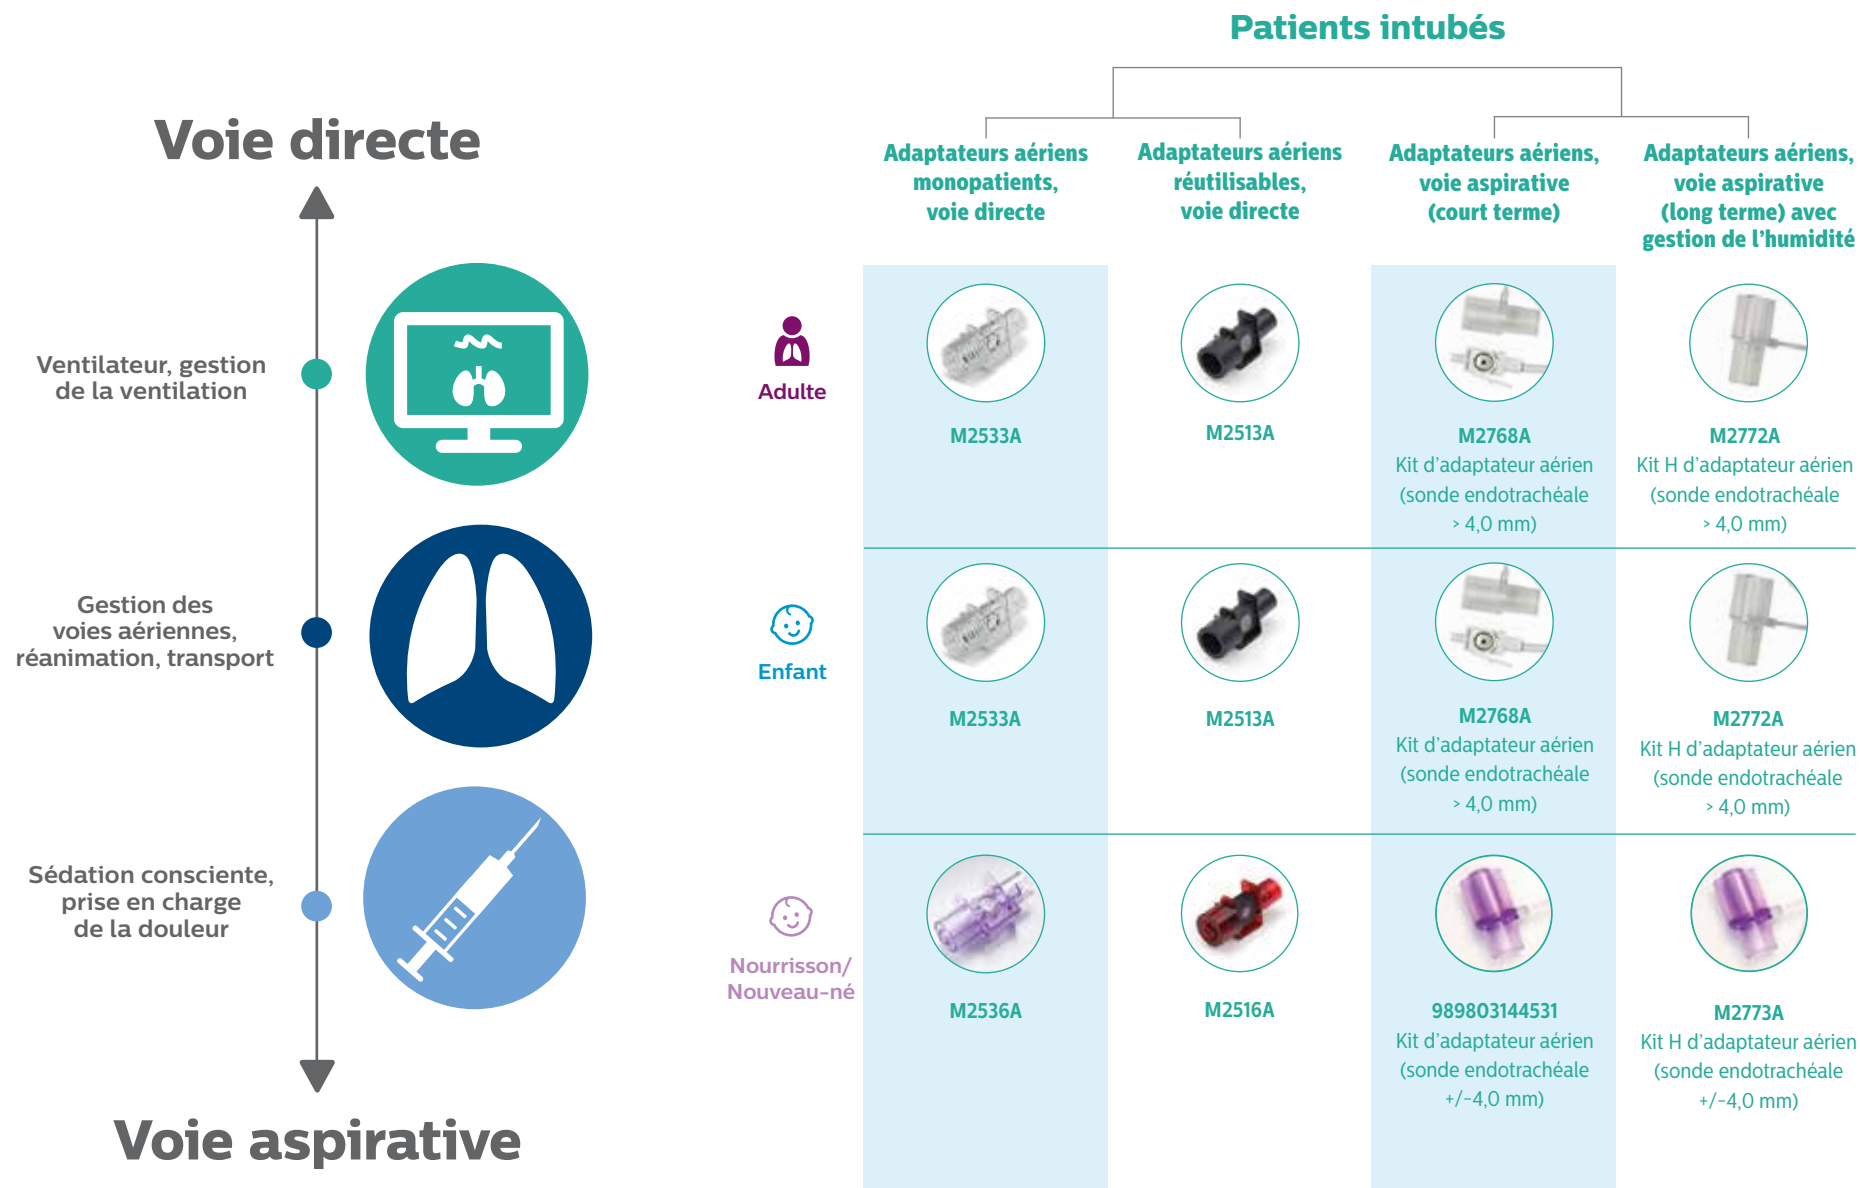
Voie directe

Ventilateur, gestion de la ventilation

Gestion des voies aériennes, réanimation, transport

Sédation consciente, prise en charge de la douleur

Voie aspirative

Patients intubés

| | Adaptateurs aériens monopatients, voie directe | Adaptateurs aériens réutilisables, voie directe | Adaptateurs aériens, voie aspirative (court terme) | Adaptateurs aériens, voie aspirative (long terme) avec gestion de l'humidité |
|---|---|---|---|---|
| Adulte | M2533A | M2513A | M2768A Kit d'adaptateur aérien (sonde endotrachéale > 4,0 mm) | M2772A Kit H d'adaptateur aérien (sonde endotrachéale > 4,0 mm) |
| Enfant | M2533A | M2513A | M2768A Kit d'adaptateur aérien (sonde endotrachéale > 4,0 mm) | M2772A Kit H d'adaptateur aérien (sonde endotrachéale > 4,0 mm) |
| Nourrisson/ Nouveau-né | M2536A | M2516A | 989803144531 Kit d'adaptateur aérien (sonde endotrachéale +/-4,0 mm) | M2773A Kit H d'adaptateur aérien (sonde endotrachéale +/-4,0 mm) |